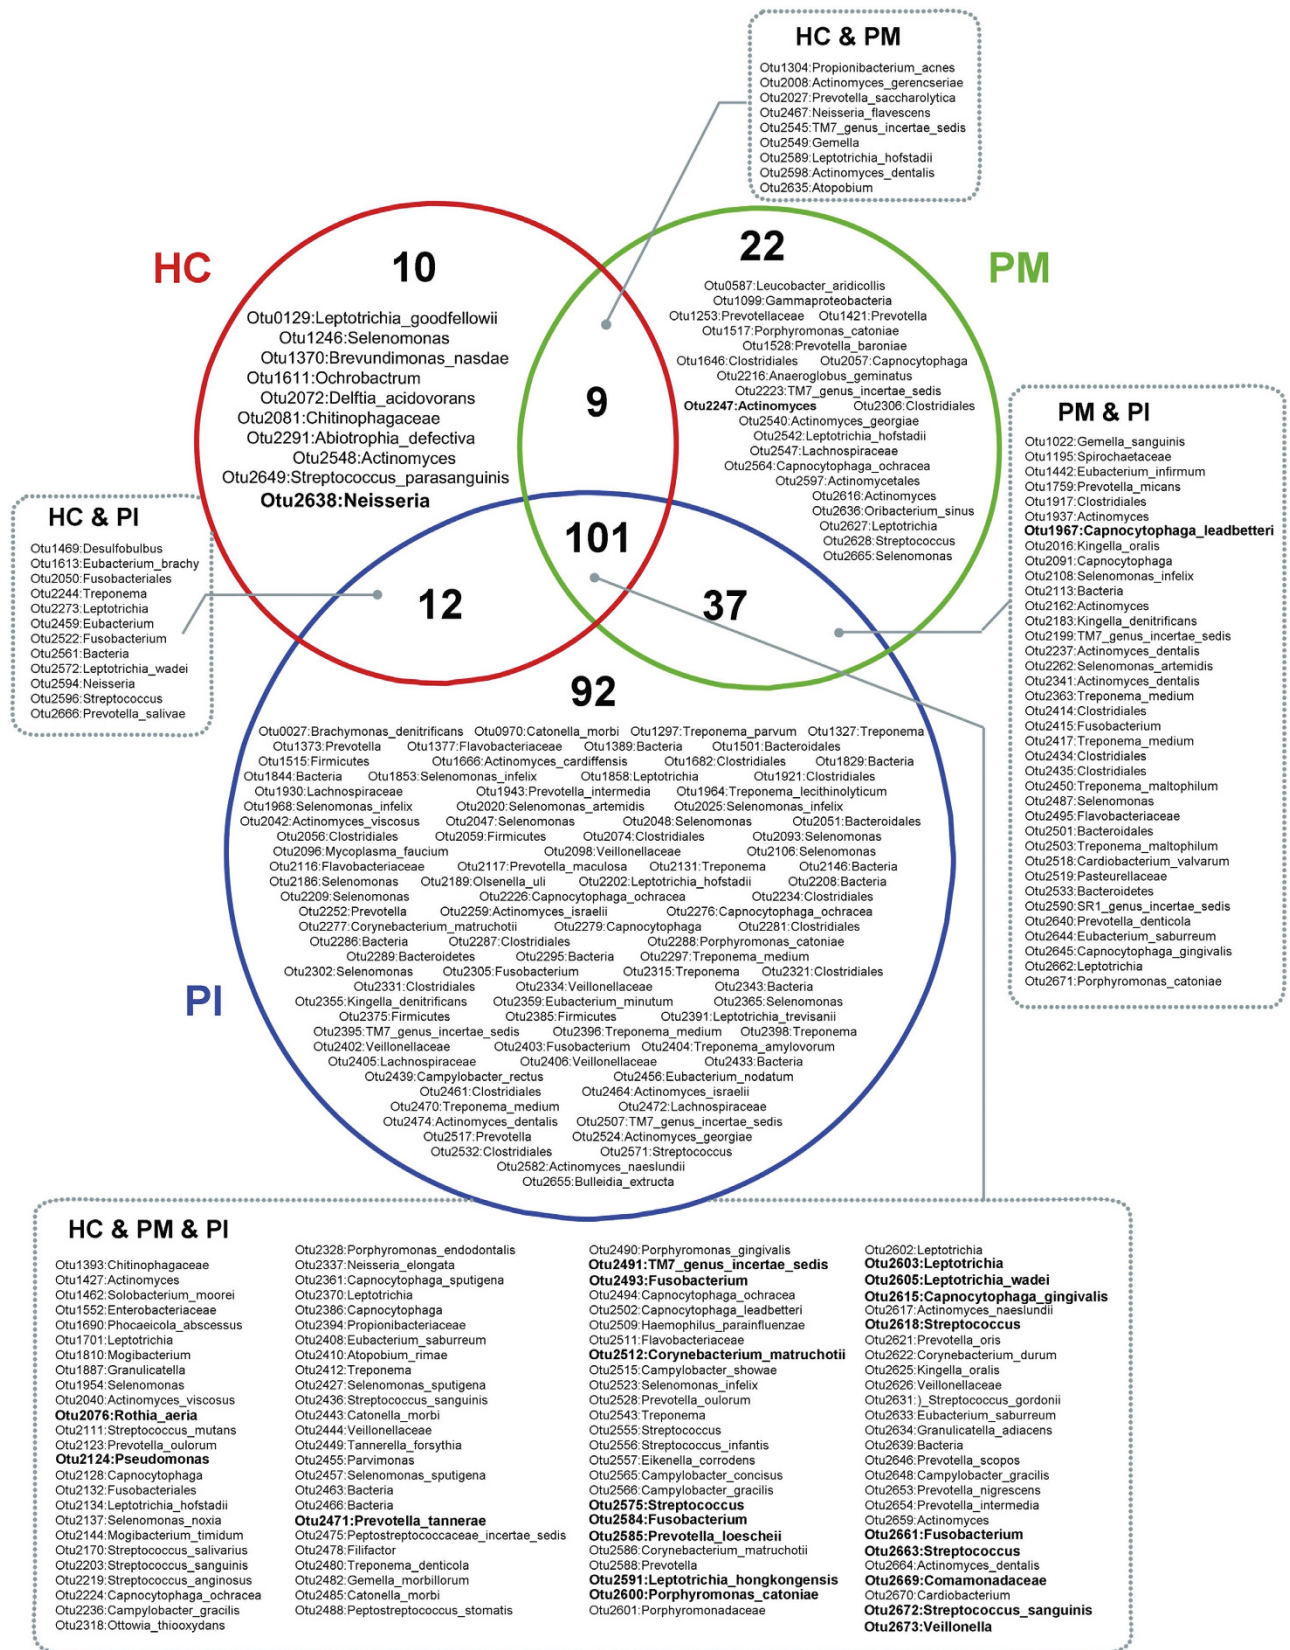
HC & PM

Otu1304:Propionibacterium_acnes
Otu2008:Actinomyces_gerencseriae
Otu2027:Prevotella_saccharolytica
Otu2467:Neisseria_flavescens
Otu2545:TM7_genus_incertae_sedis
Otu2549:Gemella
Otu2589:Leptotrichia_hofstadii
Otu2598:Actinomyces_dentalis
Otu2635:Atopobium

HC

10

Otu0129:Leptotrichia_goodfellowii
Otu1246:Selenomonas
Otu1370:Brevundimonas_nasdae
Otu1611:Ochrobactrum
Otu2072:Delftia_acidovorans
Otu2081:Chitinophagaceae
Otu2291:Abiotrophia_defectiva
Otu2548:Actinomyces
Otu2649:Streptococcus_parasanguinis
Otu2638:Neisseria

9

22

PM

Otu0587:Leucobacter_aridicollis
Otu1099:Gammaproteobacteria
Otu1253:Prevotellaceae Otu1421:Prevotella
Otu1517:Porphyromonas_catoniae
Otu1528:Prevotella_baroniae
Otu1646:Clostridiales Otu2057:Capnocytophaga
Otu2216:Anaeroglobus_geminatus
Otu2223:TM7_genus_incertae_sedis
Otu2247:Actinomyces Otu2306:Clostridiales
Otu2540:Actinomyces_georgiae
Otu2542:Leptotrichia_hofstadii
Otu2547:Lachnospiraceae
Otu2564:Capnocytophaga_ochracea
Otu2597:Actinomycetales
Otu2616:Actinomyces
Otu2636:Oribacterium_sinus
Otu2627:Leptotrichia
Otu2628:Streptococcus
Otu2665:Selenomonas

PM & PI

Otu1022:Gemella_sanguinis
Otu1195:Spirochaetaceae
Otu1442:Eubacterium_infirmum
Otu1759:Prevotella_micans
Otu1917:Clostridiales
Otu1937:Actinomyces
Otu1967:Capnocytophaga_leadbetteri
Otu2016:Kingella_oralis
Otu2091:Capnocytophaga
Otu2108:Selenomonas_infelix
Otu2113:Bacteria
Otu2162:Actinomyces
Otu2183:Kingella_denitrificans
Otu2199:TM7_genus_incertae_sedis
Otu2237:Actinomyces_dentalis
Otu2262:Selenomonas_artemidis
Otu2341:Actinomyces_dentalis
Otu2363:Treponema_medium
Otu2414:Clostridiales
Otu2415:Fusobacterium
Otu2417:Treponema_medium
Otu2434:Clostridiales
Otu2435:Clostridiales
Otu2450:Treponema_maltophilum
Otu2487:Selenomonas
Otu2495:Flavobacteriaceae
Otu2501:Bacteroidales
Otu2503:Treponema_maltophilum
Otu2518:Cardiobacterium_valvarum
Otu2519:Pasteurellaceae
Otu2533:Bacteroidetes
Otu2590:SR1_genus_incertae_sedis
Otu2640:Prevotella_denticola
Otu2644:Eubacterium_saburreum
Otu2645:Capnocytophaga_gingivalis
Otu2662:Leptotrichia
Otu2671:Porphyromonas_catoniae

HC & PI

Otu1469:Desulfobulbus
Otu1613:Eubacterium_brachy
Otu2050:Fusobacteriales
Otu2244:Treponema
Otu2273:Leptotrichia
Otu2459:Eubacterium
Otu2522:Fusobacterium
Otu2561:Bacteria
Otu2572:Leptotrichia_wadei
Otu2594:Neisseria
Otu2596:Streptococcus
Otu2666:Prevotella_salivae

101

12

37

92

Otu0027:Brachymonas_denitrificans Otu0970:Catonella_morbi Otu1297:Treponema_parvum Otu1327:Treponema
Otu1373:Prevotella Otu1377:Flavobacteriaceae Otu1389:Bacteria Otu1501:Bacteroidales
Otu1515:Firmicutes Otu1666:Actinomyces_cardiffensis Otu1682:Clostridiales Otu1829:Bacteria
Otu1844:Bacteria Otu1853:Selenomonas_infelix Otu1858:Leptotrichia Otu1921:Clostridiales
Otu1930:Lachnospiraceae Otu1943:Prevotella_intermedia Otu1964:Treponema_lecithinolyticum
Otu1968:Selenomonas_infelix Otu2020:Selenomonas_artemidis Otu2025:Selenomonas_infelix
Otu2042:Actinomyces_viscosus Otu2047:Selenomonas Otu2048:Selenomonas Otu2051:Bacteroidales
Otu2056:Clostridiales Otu2059:Firmicutes Otu2074:Clostridiales Otu2093:Selenomonas
Otu2096:Mycoplasma_faucium Otu2098:Veillonellaceae Otu2106:Selenomonas
Otu2116:Flavobacteriaceae Otu2117:Prevotella_maculosa Otu2131:Treponema Otu2146:Bacteria
Otu2186:Selenomonas Otu2189:Olsenella_uli Otu2202:Leptotrichia_hofstadii Otu2208:Bacteria
Otu2209:Selenomonas Otu2226:Capnocytophaga_ochracea Otu2234:Clostridiales
Otu2252:Prevotella Otu2259:Actinomyces_israelii Otu2276:Capnocytophaga_ochracea
Otu2277:Corynebacterium_matruchotii Otu2279:Capnocytophaga Otu2281:Clostridiales
Otu2286:Bacteria Otu2287:Clostridiales Otu2288:Porphyromonas_catoniae
Otu2289:Bacteroidetes Otu2295:Bacteria Otu2297:Treponema_medium
Otu2302:Selenomonas Otu2305:Fusobacterium Otu2315:Treponema Otu2321:Clostridiales
Otu2331:Clostridiales Otu2334:Veillonellaceae Otu2343:Bacteria
Otu2355:Kingella_denitrificans Otu2359:Eubacterium_minutum Otu2365:Selenomonas
Otu2375:Firmicutes Otu2385:Firmicutes Otu2391:Leptotrichia_trevisanii
Otu2395:TM7_genus_incertae_sedis Otu2396:Treponema_medium Otu2398:Treponema
Otu2402:Veillonellaceae Otu2403:Fusobacterium Otu2404:Treponema_amylovorum
Otu2405:Lachnospiraceae Otu2406:Veillonellaceae Otu2433:Bacteria
Otu2439:Campylobacter_rectus Otu2456:Eubacterium_nodatum
Otu2461:Clostridiales Otu2464:Actinomyces_israelii
Otu2470:Treponema_medium Otu2472:Lachnospiraceae
Otu2474:Actinomyces_dentalis Otu2507:TM7_genus_incertae_sedis
Otu2517:Prevotella Otu2524:Actinomyces_georgiae
Otu2532:Clostridiales Otu2571:Streptococcus
Otu2582:Actinomyces_naeslundii
Otu2655:Bulleidia_extructa

PI

HC & PM & PI

Otu1393:Chitinophagaceae
Otu1427:Actinomyces
Otu1462:Solobacterium_moorei
Otu1552:Enterobacteriaceae
Otu1690:Phocaeicola_abscessus
Otu1701:Leptotrichia
Otu1810:Mogibacterium
Otu1887:Granulicatella
Otu1954:Selenomonas
Otu2040:Actinomyces_viscosus
Otu2076:Rothia_aeria
Otu2111:Streptococcus_mutans
Otu2123:Prevotella_oulorum
Otu2124:Pseudomonas
Otu2128:Capnocytophaga
Otu2132:Fusobacteriales
Otu2134:Leptotrichia_hofstadii
Otu2137:Selenomonas_noxia
Otu2144:Mogibacterium_timidum
Otu2170:Streptococcus_salivarius
Otu2203:Streptococcus_sanguinis
Otu2219:Streptococcus_anginosus
Otu2224:Capnocytophaga_ochracea
Otu2236:Campylobacter_gracilis
Otu2318:Ottowia_thiooxydans

Otu2328:Porphyromonas_endodontalis
Otu2337:Neisseria_elongata
Otu2361:Capnocytophaga_sputigena
Otu2370:Leptotrichia
Otu2386:Capnocytophaga
Otu2394:Propionibacteriaceae
Otu2408:Eubacterium_saburreum
Otu2410:Atopobium_rimae
Otu2412:Treponema
Otu2427:Selenomonas_sputigena
Otu2436:Streptococcus_sanguinis
Otu2443:Catonella_morbi
Otu2444:Veillonellaceae
Otu2449:Tannerella_forsythia
Otu2455:Parvimonas
Otu2457:Selenomonas_sputigena
Otu2463:Bacteria
Otu2466:Bacteria
Otu2471:Prevotella_tannerae
Otu2475:Peptostreptococcaceae_incertae_sedis
Otu2478:Filifactor
Otu2480:Treponema_denticola
Otu2482:Gemella_morbillorum
Otu2485:Catonella_morbi
Otu2488:Peptostreptococcus_stomatis

Otu2490:Porphyromonas_gingivalis
Otu2491:TM7_genus_incertae_sedis
Otu2493:Fusobacterium
Otu2494:Capnocytophaga_ochracea
Otu2502:Capnocytophaga_leadbetteri
Otu2509:Haemophilus_parainfluenzae
Otu2511:Flavobacteriaceae
Otu2512:Corynebacterium_matruchotii
Otu2515:Campylobacter_showae
Otu2523:Selenomonas_infelix
Otu2528:Prevotella_oulorum
Otu2543:Treponema
Otu2555:Streptococcus
Otu2556:Streptococcus_infantis
Otu2557:Eikenella_corrodens
Otu2565:Campylobacter_concisus
Otu2566:Campylobacter_gracilis
Otu2575:Streptococcus
Otu2584:Fusobacterium
Otu2585:Prevotella_loescheii
Otu2586:Corynebacterium_matruchotii
Otu2588:Prevotella
Otu2591:Leptotrichia_hongkongensis
Otu2600:Porphyromonas_catoniae
Otu2601:Porphyromonadaceae

Otu2602:Leptotrichia
Otu2603:Leptotrichia
Otu2605:Leptotrichia_wadei
Otu2615:Capnocytophaga_gingivalis
Otu2617:Actinomyces_naeslundii
Otu2618:Streptococcus
Otu2621:Prevotella_oris
Otu2622:Corynebacterium_durum
Otu2625:Kingella_oralis
Otu2626:Veillonellaceae
Otu2631:)_Streptococcus_gordonii
Otu2633:Eubacterium_saburreum
Otu2634:Granulicatella_adiacens
Otu2639:Bacteria
Otu2646:Prevotella_scopos
Otu2648:Campylobacter_gracilis
Otu2653:Prevotella_nigrescens
Otu2654:Prevotella_intermedia
Otu2659:Actinomyces
Otu2661:Fusobacterium
Otu2663:Streptococcus
Otu2664:Actinomyces_dentalis
Otu2669:Comamonadaceae
Otu2670:Cardiobacterium
Otu2672:Streptococcus_sanguinis
Otu2673:Veillonella